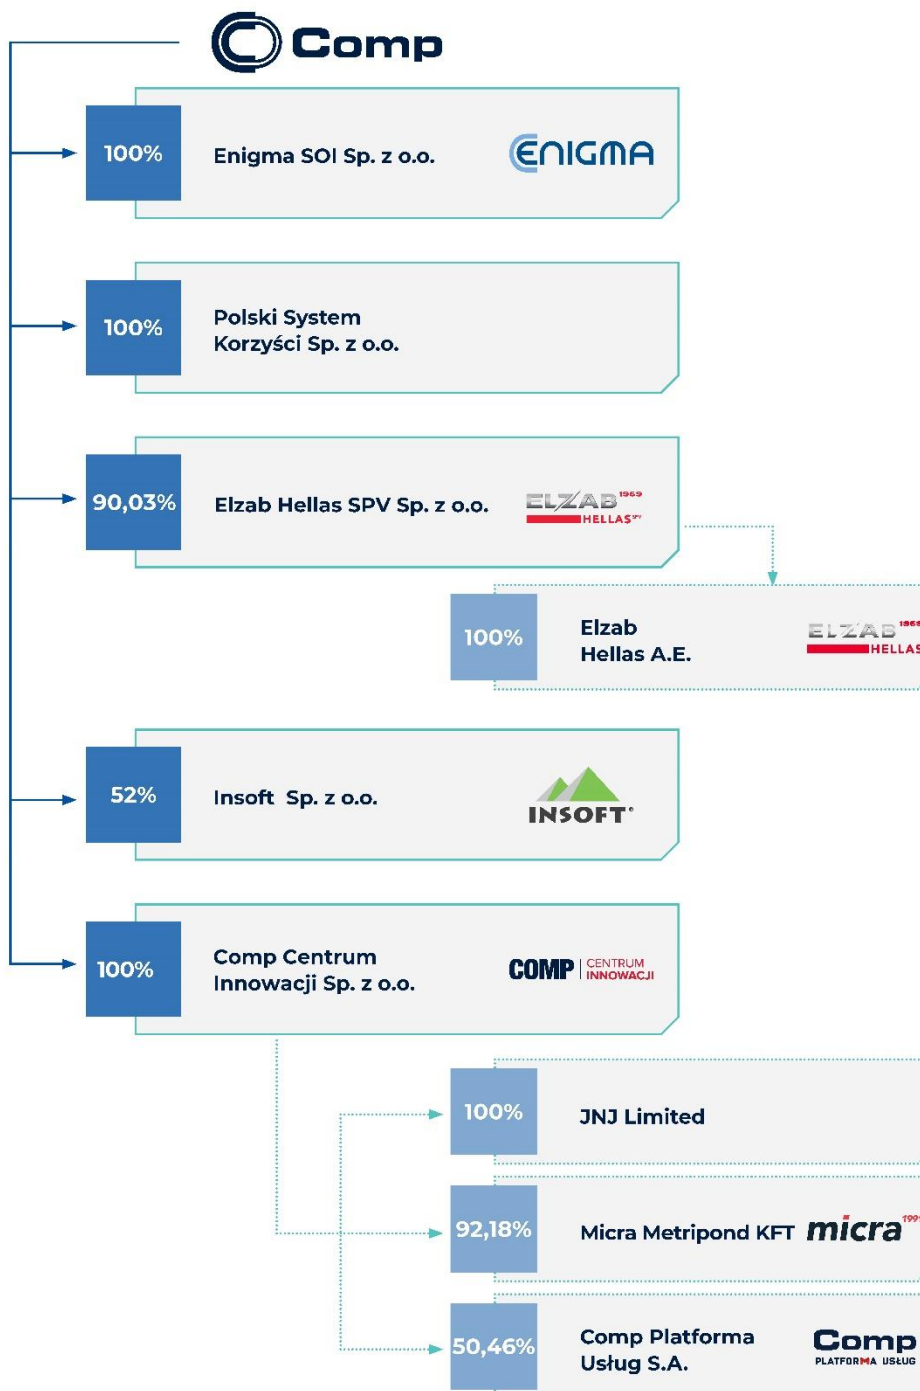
Comp

100%
Enigma SOI Sp. z o.o.
ENIGMA

100%
Polski System Korzyści Sp. z o.o.

90,03%
Elzab Hellas SPV Sp. z o.o.
ELZAB 1969 HELLAS SPV

100%
Elzab Hellas A.E.
ELZAB 1969 HELLAS

52%
Insoft Sp. z o.o.
INSOFT

100%
Comp Centrum Innowacji Sp. z o.o.
COMP CENTRUM INNOWACJI

100%
JNJ Limited

92,18%
Micra Metripond KFT
micra 199

50,46%
Comp Platforma Usług S.A.
Comp PLATFORMA USŁUG